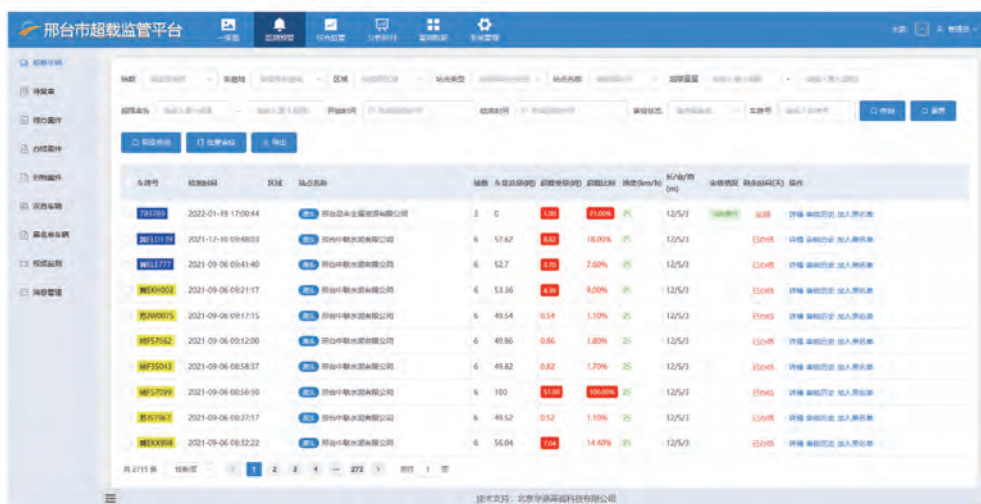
邢台市超载监管平台

一张图 监测预警 综合监管 分析研判 基础数据 系统管理

超载车辆
待复审
待处置
已结案件
不予处罚
双超车辆
黑名单车辆
报表统计
库存管理

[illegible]

车牌号 | 检测时间 | 区域 | 站点名称 | 轴数 | 车货总重(吨) | 超限重量(吨) | 超限比例 | 速度(km/h) | 长/宽/高(m) | 审核情况 | 到达时间(天) | 操作

| 车牌号 | 检测时间 | 区域 | 站点名称 | 轴数 | 车货总重(吨) | 超限重量(吨) | 超限比例 | 速度(km/h) | 长/宽/高(m) | 审核情况 | 到达时间(天) | 操作 |
|---|---|---|---|---|---|---|---|---|---|---|---|---|
| 789789 | 2022-01-19 17:00:44 | | 邢台县永金重钢有限公司 | 3 | 0 | 1.00 | 21.00% | 25 | 12/5/3 | | | 详情 审核历史 加入黑名单 |
| 冀E0... | 2021-12-10 09:48:03 | | 邢台中联水泥有限公司 | 6 | 57.62 | 8.62 | 18.00% | 25 | 12/5/3 | | 已处理 | 详情 审核历史 加入黑名单 |
| 冀ELL777 | 2021-09-06 09:41:40 | | 邢台中联水泥有限公司 | 6 | 52.7 | 3.70 | 7.60% | 25 | 12/5/3 | | 已处理 | 详情 审核历史 加入黑名单 |
| 冀EKH002 | 2021-09-06 09:21:17 | | 邢台中联水泥有限公司 | 6 | 53.36 | 4.36 | 9.00% | 25 | 12/5/3 | | 已处理 | 详情 审核历史 加入黑名单 |
| 冀JW0075 | 2021-09-06 09:17:15 | | 邢台中联水泥有限公司 | 6 | 49.54 | 0.54 | 1.10% | 25 | 12/5/3 | | 已处理 | 详情 审核历史 加入黑名单 |
| 冀F57662 | 2021-09-06 09:12:00 | | 邢台中联水泥有限公司 | 6 | 49.86 | 0.86 | 1.80% | 25 | 12/5/3 | | 已处理 | 详情 审核历史 加入黑名单 |
| 冀F35063 | 2021-09-06 08:58:37 | | 邢台中联水泥有限公司 | 6 | 49.82 | 0.82 | 1.70% | 25 | 12/5/3 | | 已处理 | 详情 审核历史 加入黑名单 |
| 冀F57099 | 2021-09-06 08:56:59 | | 邢台中联水泥有限公司 | 6 | 100 | 51.00 | 100.00% | 25 | 12/5/3 | | 已处理 | 详情 审核历史 加入黑名单 |
| 冀J57967 | 2021-09-06 08:37:17 | | 邢台中联水泥有限公司 | 6 | 49.52 | 0.52 | 1.10% | 25 | 12/5/3 | | 已处理 | 详情 审核历史 加入黑名单 |
| 冀EKX998 | 2021-09-06 08:32:22 | | 邢台中联水泥有限公司 | 6 | 56.04 | 7.04 | 14.40% | 25 | 12/5/3 | | 已处理 | 详情 审核历史 加入黑名单 |

共2715条 10条/页 1 2 3 4 ... 272 前往 1 页

技术支持：北京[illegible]科技有限公司